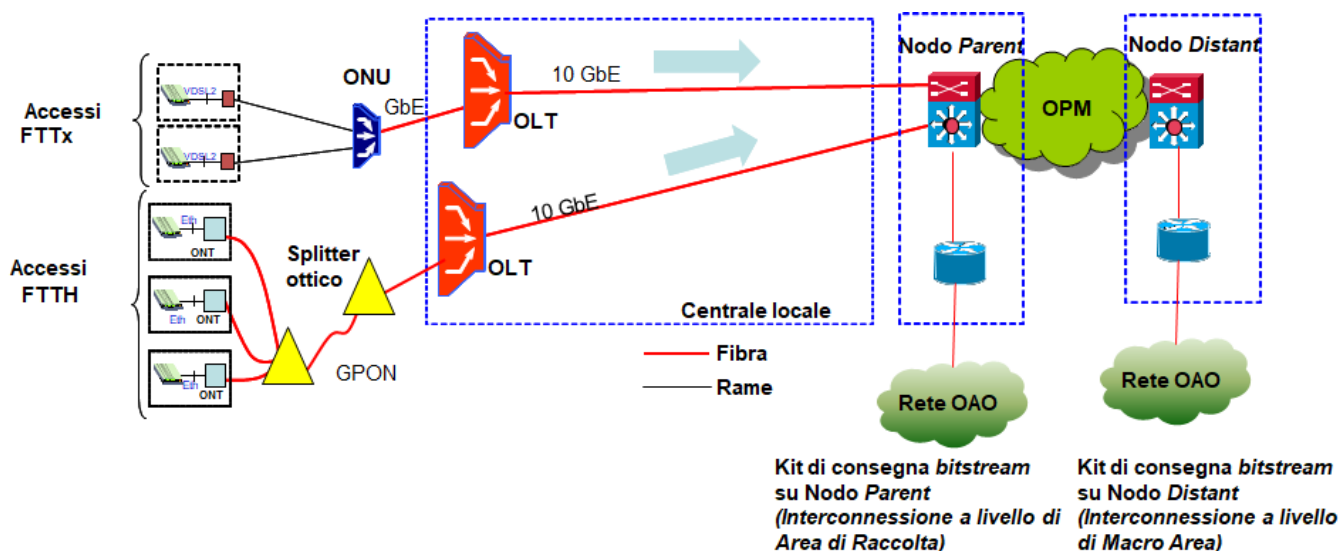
Accessi FTTx

VDSL2

VDSL2

ONU

GbE

10 GbE

OLT

Nodo *Parent*

OPM

Nodo *Distant*

Accessi FTTH

Eth

ONT

Eth

ONT

Eth

ONT

Splitter ottico

10 GbE

OLT

GPON

Centrale locale

Fibra

Rame

Rete OAO

Rete OAO

Kit di consegna *bitstream* su Nodo *Parent* *(Interconnessione a livello di Area di Raccolta)*

Kit di consegna *bitstream* su Nodo *Distant* *(Interconnessione a livello di Macro Area)*